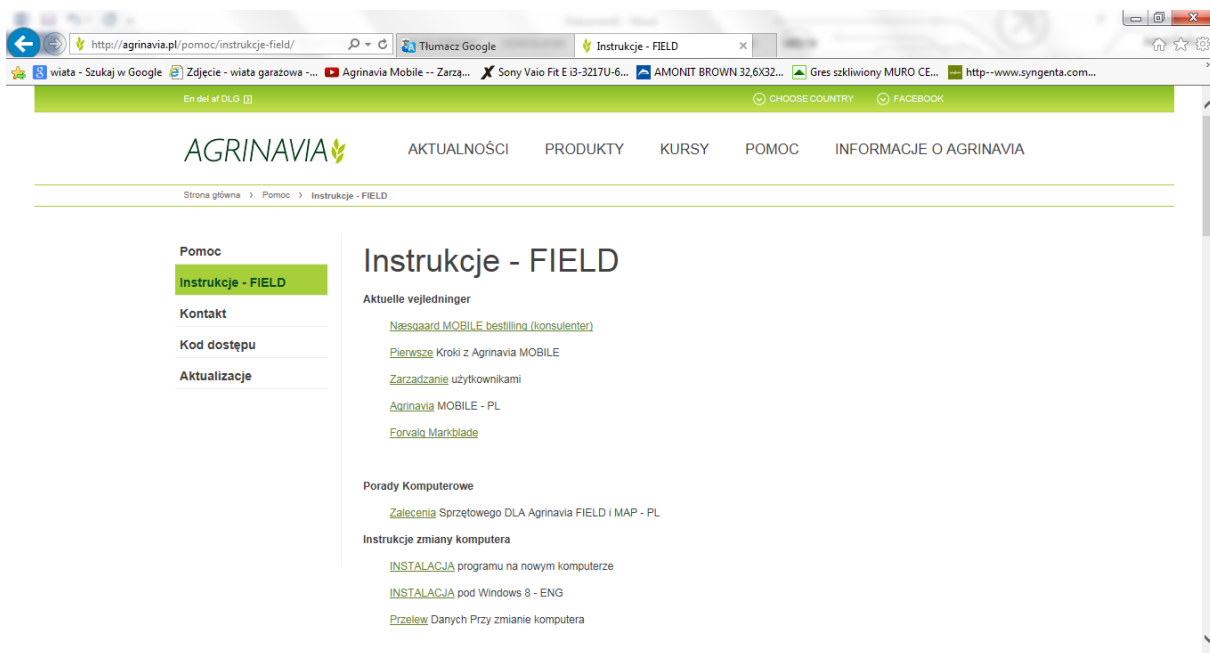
http://agrinavia.pl/pomoc/instrukcje-field/

Tłumacz Google

Instrukcje - FIELD

wiata - Szukaj w Google   Zdjęcie - wiata garażowa -...   Agrinavia Mobile -- Zarzą...   Sony Vaio Fit E i3-3217U-6...   AMONIT BROWN 32,6X32...   Gres szkliwiony MURO CE...   http--www.syngenta.com...

En del af DLG

CHOOSE COUNTRY   FACEBOOK

AGRINAVIA

AKTUALNOŚCI   PRODUKTY   KURSY   POMOC   INFORMACJE O AGRINAVIA

Strona główna › Pomoc › Instrukcje - FIELD

Pomoc

Instrukcje - FIELD

Kontakt

Kod dostępu

Aktualizacje

Instrukcje - FIELD

Aktuelle vejledninger

Næsgaard MOBILE bestilling (konsulenter)

Pierwsze Kroki z Agrinavia MOBILE

Zarzadzanie użytkownikami

Agrinavia MOBILE - PL

Forvalg Markblade

Porady Komputerowe

Zalecenia Sprzętowego DLA Agrinavia FIELD i MAP - PL

Instrukcje zmiany komputera

INSTALACJA programu na nowym komputerze

INSTALACJA pod Windows 8 - ENG

Przelew Danych Przy zmianie komputera